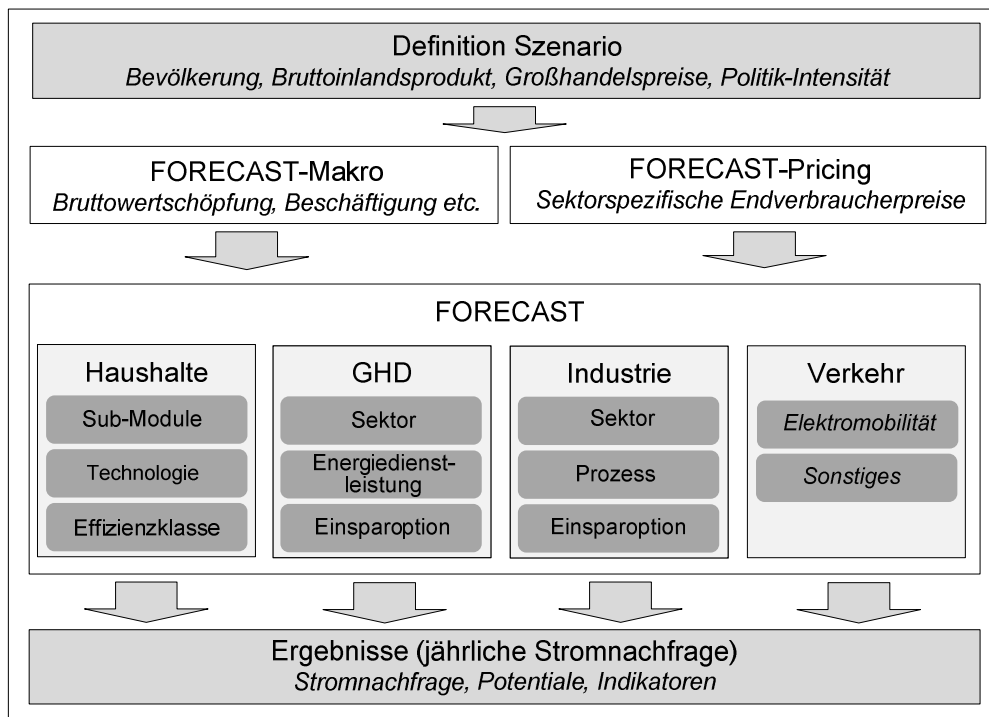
Definition Szenario
*Bevölkerung, Bruttoinlandsprodukt, Großhandelspreise, Politik-Intensität*

FORECAST-Makro
*Bruttowertschöpfung, Beschäftigung etc.*

FORECAST-Pricing
*Sektorspezifische Endverbraucherpreise*

FORECAST

Haushalte
Sub-Module
Technologie
Effizienzklasse

GHD
Sektor
Energiedienstleistung
Einsparoption

Industrie
Sektor
Prozess
Einsparoption

Verkehr
*Elektromobilität*
*Sonstiges*

Ergebnisse (jährliche Stromnachfrage)
*Stromnachfrage, Potentiale, Indikatoren*